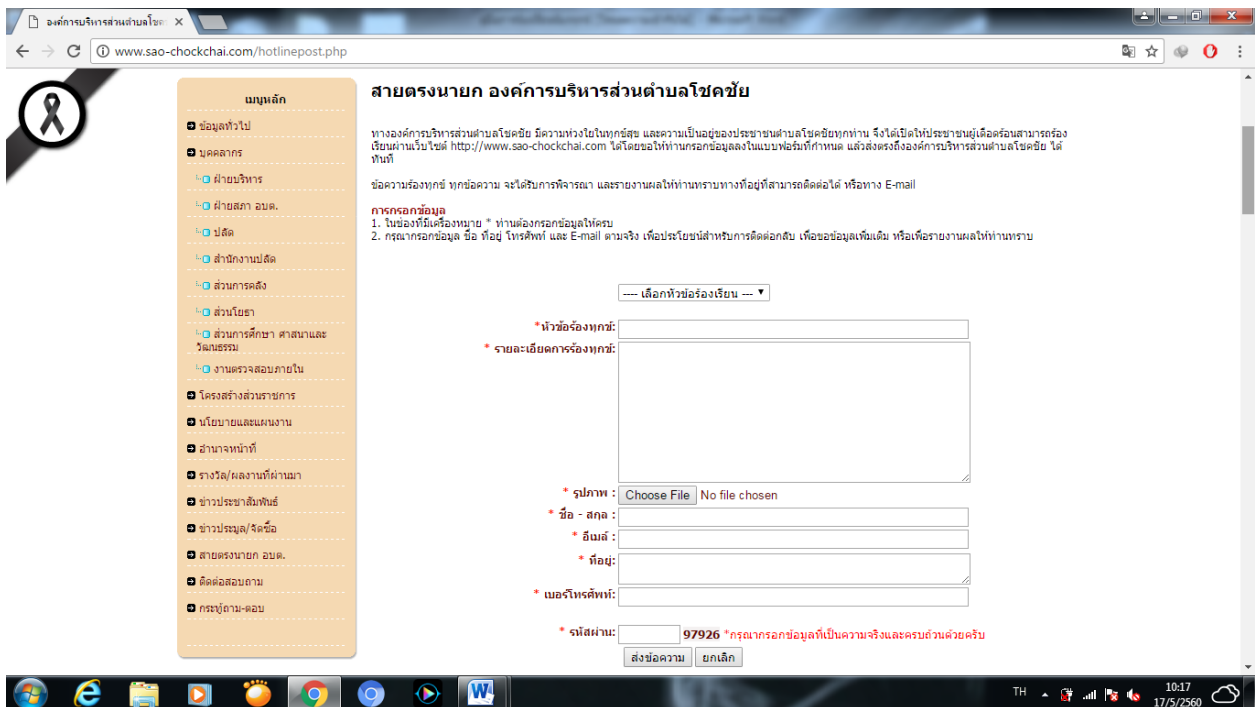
องค์การบริหารส่วนตำบลโชค ×

www.sao-chockchai.com/hotlinepost.php

เมนูหลัก

ข้อมูลทั่วไป
บุคคลากร
ฝ่ายบริหาร
ฝ่ายสภา อบต.
ปลัด
สำนักงานปลัด
ส่วนการคลัง
ส่วนโยธา
ส่วนการศึกษา ศาสนาและวัฒนธรรม
งานตรวจสอบภายใน
โครงสร้างส่วนราชการ
นโยบายและแผนงาน
อำนาจหน้าที่
รางวัล/ผลงานที่ผ่านมา
ข่าวประชาสัมพันธ์
ข่าวประมูล/จัดซื้อ
สายตรงนายก อบต.
ติดต่อสอบถาม
กระทู้ถาม-ตอบ

สายตรงนายก องค์การบริหารส่วนตำบลโชคชัย

ทางองค์การบริหารส่วนตำบลโชคชัย มีความห่วงใยในทุกข์สุข และความเป็นอยู่ของประชาชนตำบลโชคชัยทุกท่าน จึงได้เปิดให้ประชาชนผู้เดือดร้อนสามารถร้องเรียนผ่านเว็บไซต์ http://www.sao-chockchai.com ได้โดยขอให้ท่านกรอกข้อมูลลงในแบบฟอร์มที่กำหนด แล้วส่งตรงถึงองค์การบริหารส่วนตำบลโชคชัย ได้ทันที

ข้อความร้องทุกข์ ทุกข้อความ จะได้รับการพิจารณา และรายงานผลให้ท่านทราบทางที่อยู่ที่สามารถติดต่อได้ หรือทาง E-mail

การกรอกข้อมูล
1. ในช่องที่มีเครื่องหมาย * ท่านต้องกรอกข้อมูลให้ครบ
2. กรุณากรอกข้อมูล ชื่อ ที่อยู่ โทรศัพท์ และ E-mail ตามจริง เพื่อประโยชน์สำหรับการติดต่อกลับ เพื่อขอข้อมูลเพิ่มเติม หรือเพื่อรายงานผลให้ท่านทราบ

---- เลือกหัวข้อร้องเรียน ---

*หัวข้อร้องทุกข์:
* รายละเอียดการร้องทุกข์:
* รูปภาพ : Choose File No file chosen
* ชื่อ - สกุล :
* อีเมล์ :
* ที่อยู่:
* เบอร์โทรศัพท์:
* รหัสผ่าน: 97926 *กรุณากรอกข้อมูลที่เป็นความจริงและครบถ้วนด้วยครับ
ส่งข้อความ ยกเลิก

TH 10:17 17/5/2560